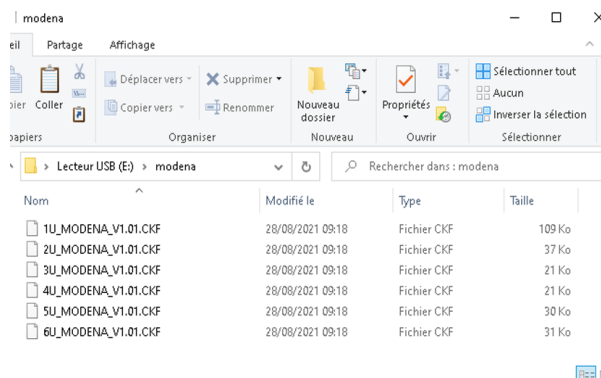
modena

eil Partage Affichage

pier Coller

Déplacer vers ▾ Supprimer ▾

Copier vers ▾ Renommer

Nouveau dossier

Propriétés

Sélectionner tout

Aucun

Inverser la sélection

papiers Organiser Nouveau Ouvrir Sélectionner

> Lecteur USB (E:) > modena

Rechercher dans : modena

| Nom | Modifié le | Type | Taille |
|---|---|---|---|
| 1U_MODENA_V1.01.CKF | 28/08/2021 09:18 | Fichier CKF | 109 Ko |
| 2U_MODENA_V1.01.CKF | 28/08/2021 09:18 | Fichier CKF | 37 Ko |
| 3U_MODENA_V1.01.CKF | 28/08/2021 09:18 | Fichier CKF | 21 Ko |
| 4U_MODENA_V1.01.CKF | 28/08/2021 09:18 | Fichier CKF | 21 Ko |
| 5U_MODENA_V1.01.CKF | 28/08/2021 09:18 | Fichier CKF | 30 Ko |
| 6U_MODENA_V1.01.CKF | 28/08/2021 09:18 | Fichier CKF | 31 Ko |